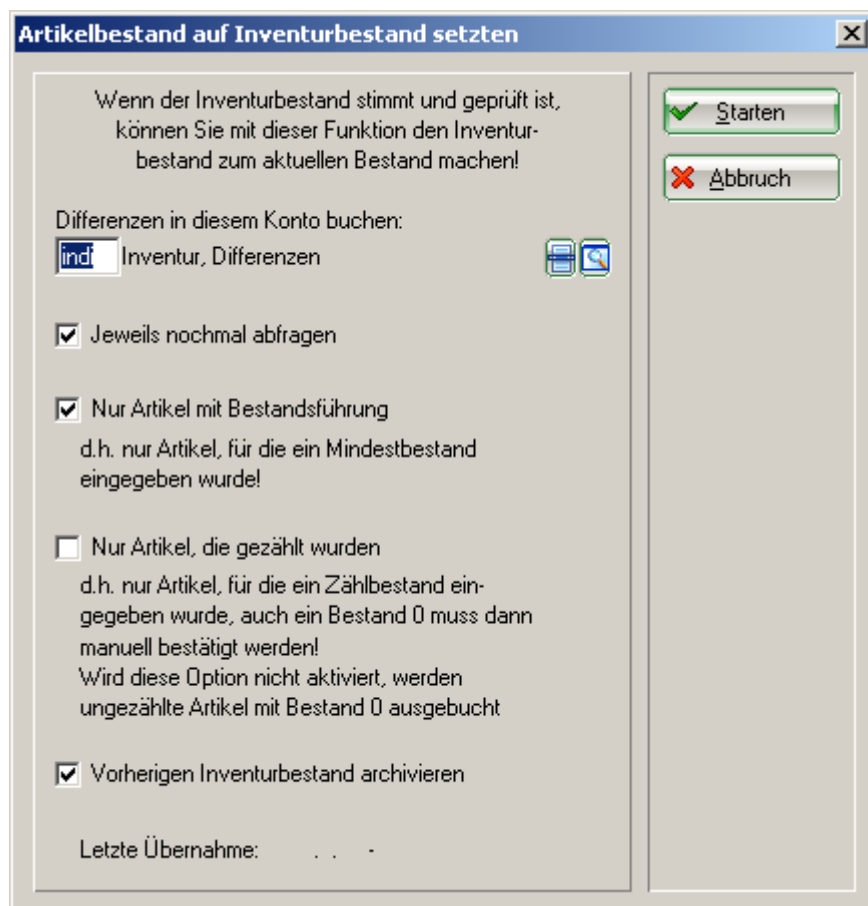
Artikelbestand auf Inventurbestand setzten

Wenn der Inventurbestand stimmt und geprüft ist, können Sie mit dieser Funktion den Inventurbestand zum aktuellen Bestand machen!

Differenzen in diesem Konto buchen:
ind Inventur, Differenzen

Jeweils nochmal abfragen

Nur Artikel mit Bestandsführung
d.h. nur Artikel, für die ein Mindestbestand eingegeben wurde!

Nur Artikel, die gezählt wurden
d.h. nur Artikel, für die ein Zählbestand eingegeben wurde, auch ein Bestand 0 muss dann manuell bestätigt werden!
Wird diese Option nicht aktiviert, werden ungezählte Artikel mit Bestand 0 ausgebucht

Vorherigen Inventurbestand archivieren

Letzte Übernahme: . . -

Starten

Abbruch